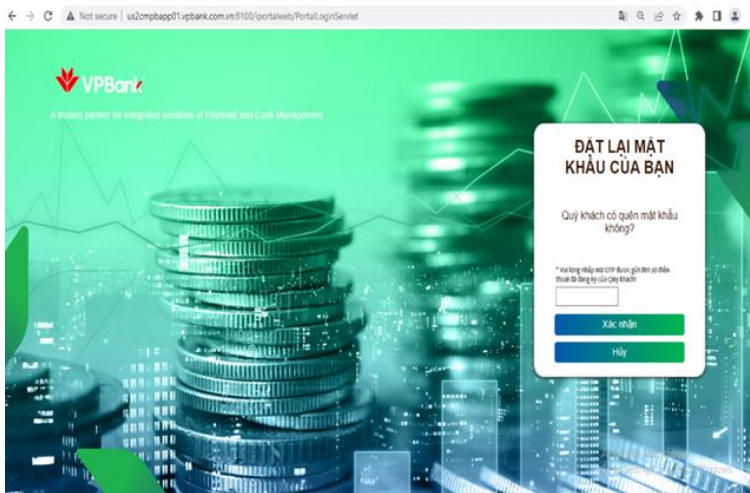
Not secure | us2cmpbapp01.vpbank.com.vn:8100/portalweb/PortalLoginServlet

VPBank

A trusted partner for integrated solutions of Payment and Cash Management

ĐẶT LẠI MẬT KHẨU CỦA BẠN

Quý khách có quên mật khẩu không?

* Vui lòng nhập mã OTP được gửi đến số điện thoại đã đăng ký của Quý khách!

Xác nhận

Hủy